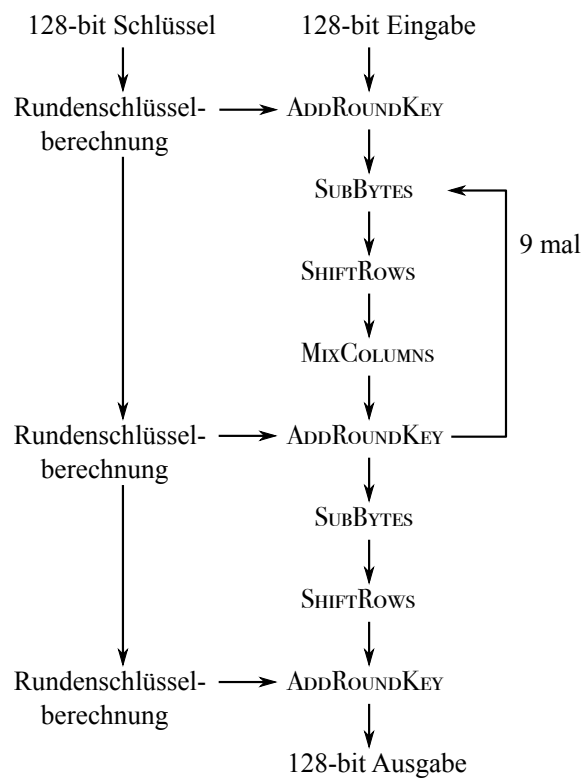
128-bit Schlüssel

128-bit Eingabe

Rundenschlüsselberechnung

AddRoundKey

SubBytes

9 mal

ShiftRows

MixColumns

Rundenschlüsselberechnung

AddRoundKey

SubBytes

ShiftRows

Rundenschlüsselberechnung

AddRoundKey

128-bit Ausgabe